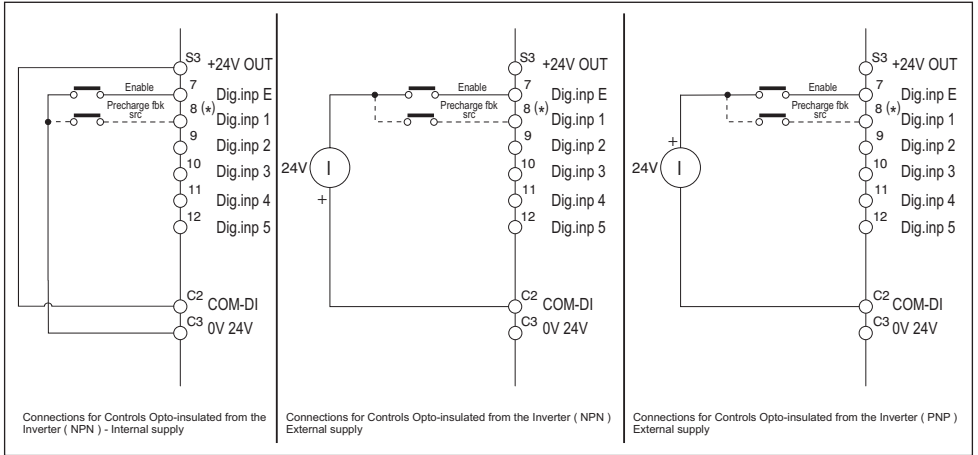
S3 +24V OUT
7 Enable Dig.inp E
Precharge fbk src
8 (*) Dig.inp 1
9 Dig.inp 2
10 Dig.inp 3
11 Dig.inp 4
12 Dig.inp 5
C2 COM-DI
C3 0V 24V

Connections for Controls Opto-insulated from the Inverter ( NPN ) - Internal supply

S3 +24V OUT
7 Enable Dig.inp E
Precharge fbk src
8 (*) Dig.inp 1
9 Dig.inp 2
24V I +
10 Dig.inp 3
11 Dig.inp 4
12 Dig.inp 5
C2 COM-DI
C3 0V 24V

Connections for Controls Opto-insulated from the Inverter ( NPN ) External supply

S3 +24V OUT
7 Enable Dig.inp E
Precharge fbk src
+
8 (*) Dig.inp 1
9 Dig.inp 2
24V I
10 Dig.inp 3
11 Dig.inp 4
12 Dig.inp 5
C2 COM-DI
C3 0V 24V

Connections for Controls Opto-insulated from the Inverter ( PNP ) External supply